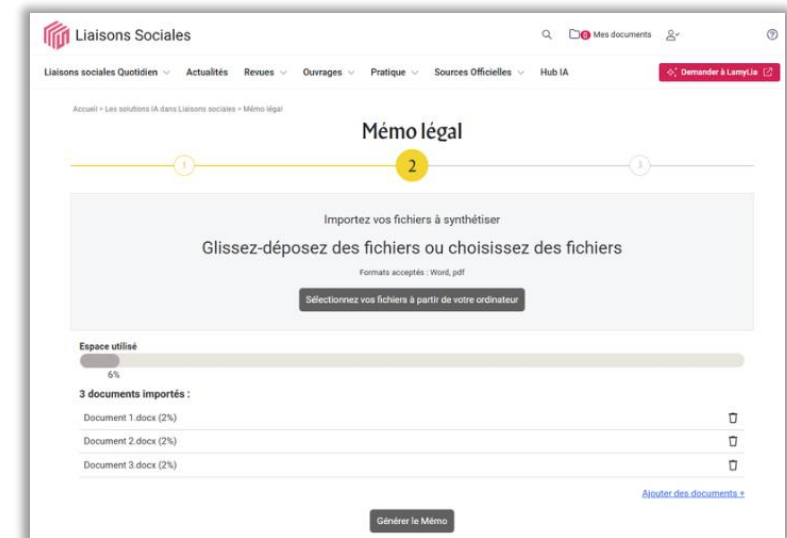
Liaisons Sociales

0 Mes documents

Liaisons sociales Quotidien Actualités Revues Ouvrages Pratique Sources Officielles Hub IA

Demander à LamyLia

Accueil > Les solutions IA dans Liaisons sociales > Mémo légal

Mémo légal

1 2 3

Importez vos fichiers à synthétiser

Glissez-déposez des fichiers ou choisissez des fichiers

Formats acceptés : Word, pdf

Sélectionnez vos fichiers à partir de votre ordinateur

Espace utilisé

6%

3 documents importés :

Document 1.docx (2%)

Document 2.docx (2%)

Document 3.docx (2%)

Ajouter des documents +

Générer le Mémo